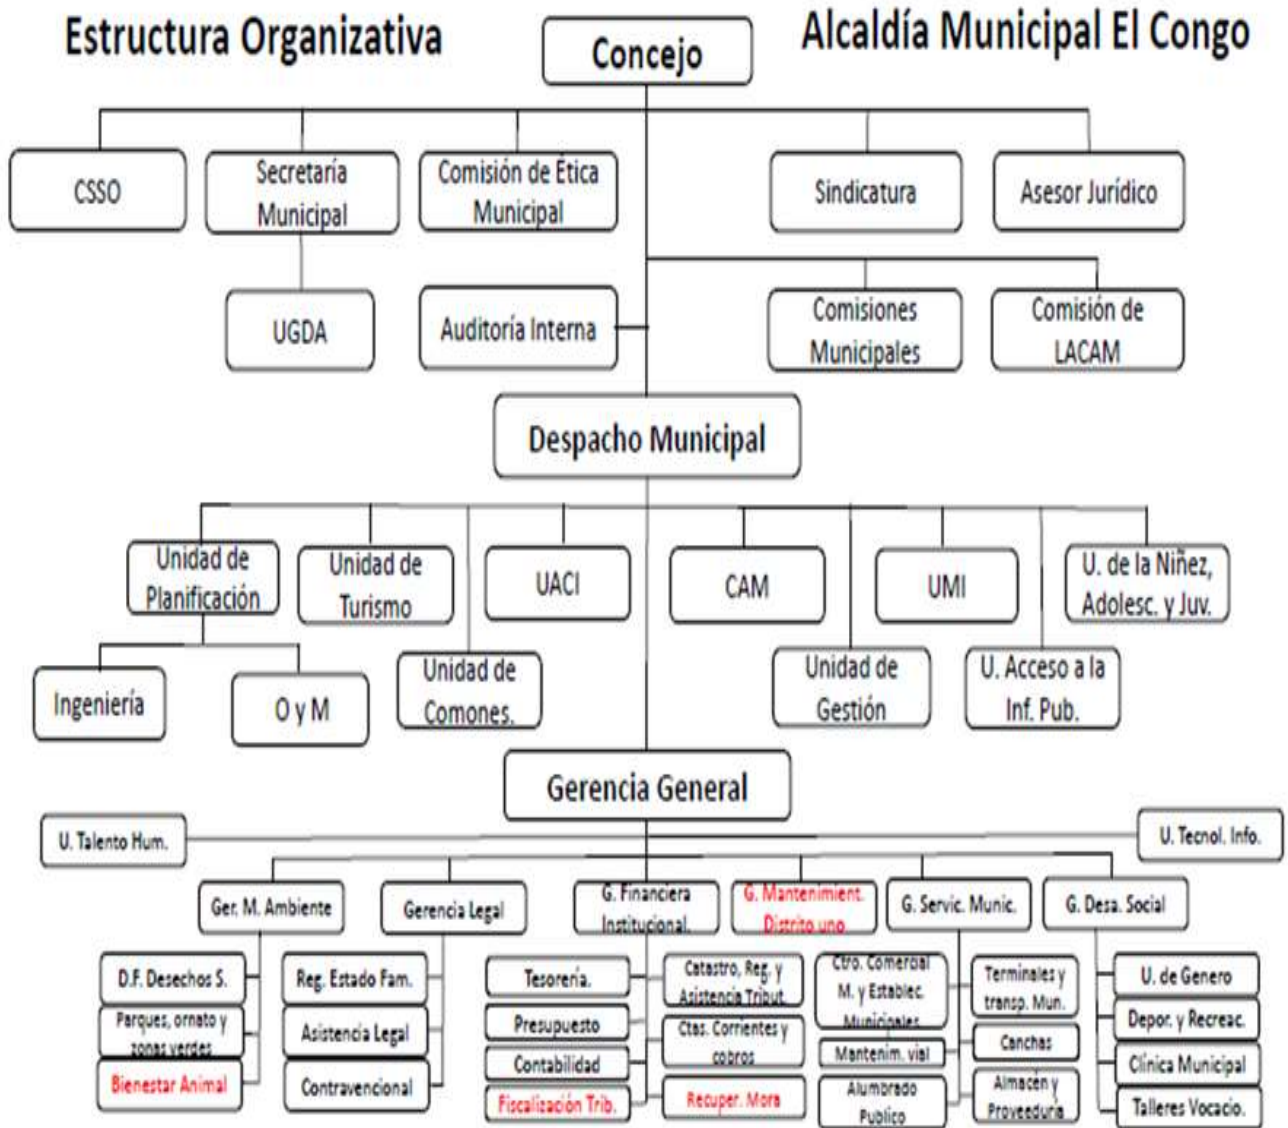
Estructura Organizativa

Concejo

Alcaldía Municipal El Congo

CSSO

Secretaría Municipal

Comisión de Ética Municipal

Sindicatura

Asesor Jurídico

UGDA

Auditoría Interna

Comisiones Municipales

Comisión de LACAM

Despacho Municipal

Unidad de Planificación

Unidad de Turismo

UACI

CAM

UMI

U. de la Niñez, Adolesc. y Juv.

Ingeniería

O y M

Unidad de Comones.

Unidad de Gestión

U. Acceso a la Inf. Pub.

Gerencia General

U. Talento Hum.

U. Tecnol. Info.

Ger. M. Ambiente

Gerencia Legal

G. Financiera Institucional.

G. Mantenimient. Distrito uno

G. Servic. Munic.

G. Desa. Social

D.F. Desechos S.

Parques, ornato y zonas verdes

Bienestar Animal

Reg. Estado Fam.

Asistencia Legal

Contravencional

Tesorería.

Presupuesto

Contabilidad

Fiscalización Trib.

Catastro, Reg. y Asistencia Tribut.

Ctas. Corrientes y cobros

Recuper. Mora

Ctro. Comercial M. y Establec. Municipales

Mantenim. vial

Alumbrado Publico

Terminales y transp. Mun.

Canchas

Almacén y Proveeduría

U. de Genero

Depor. y Recreac.

Clínica Municipal

Talleres Vocacio.